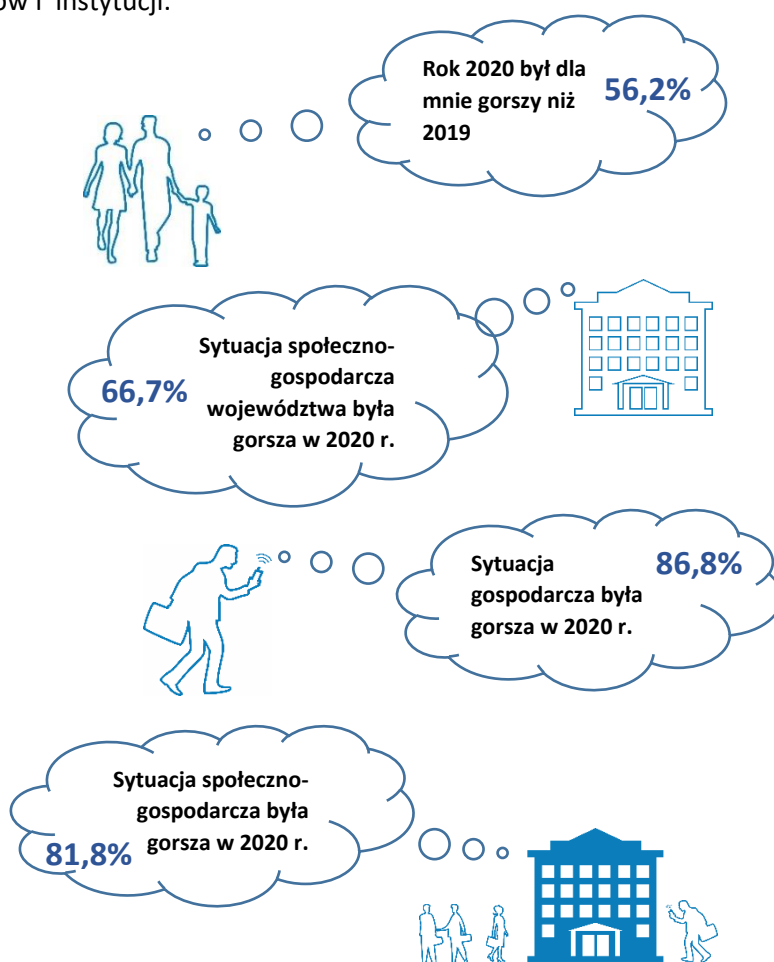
ów i instytucji.

Rok 2020 był dla mnie gorszy niż 2019 56,2%

Sytuacja społeczno-gospodarcza województwa była gorsza w 2020 r. 66,7%

Sytuacja gospodarcza była gorsza w 2020 r. 86,8%

Sytuacja społeczno-gospodarcza była gorsza w 2020 r. 81,8%